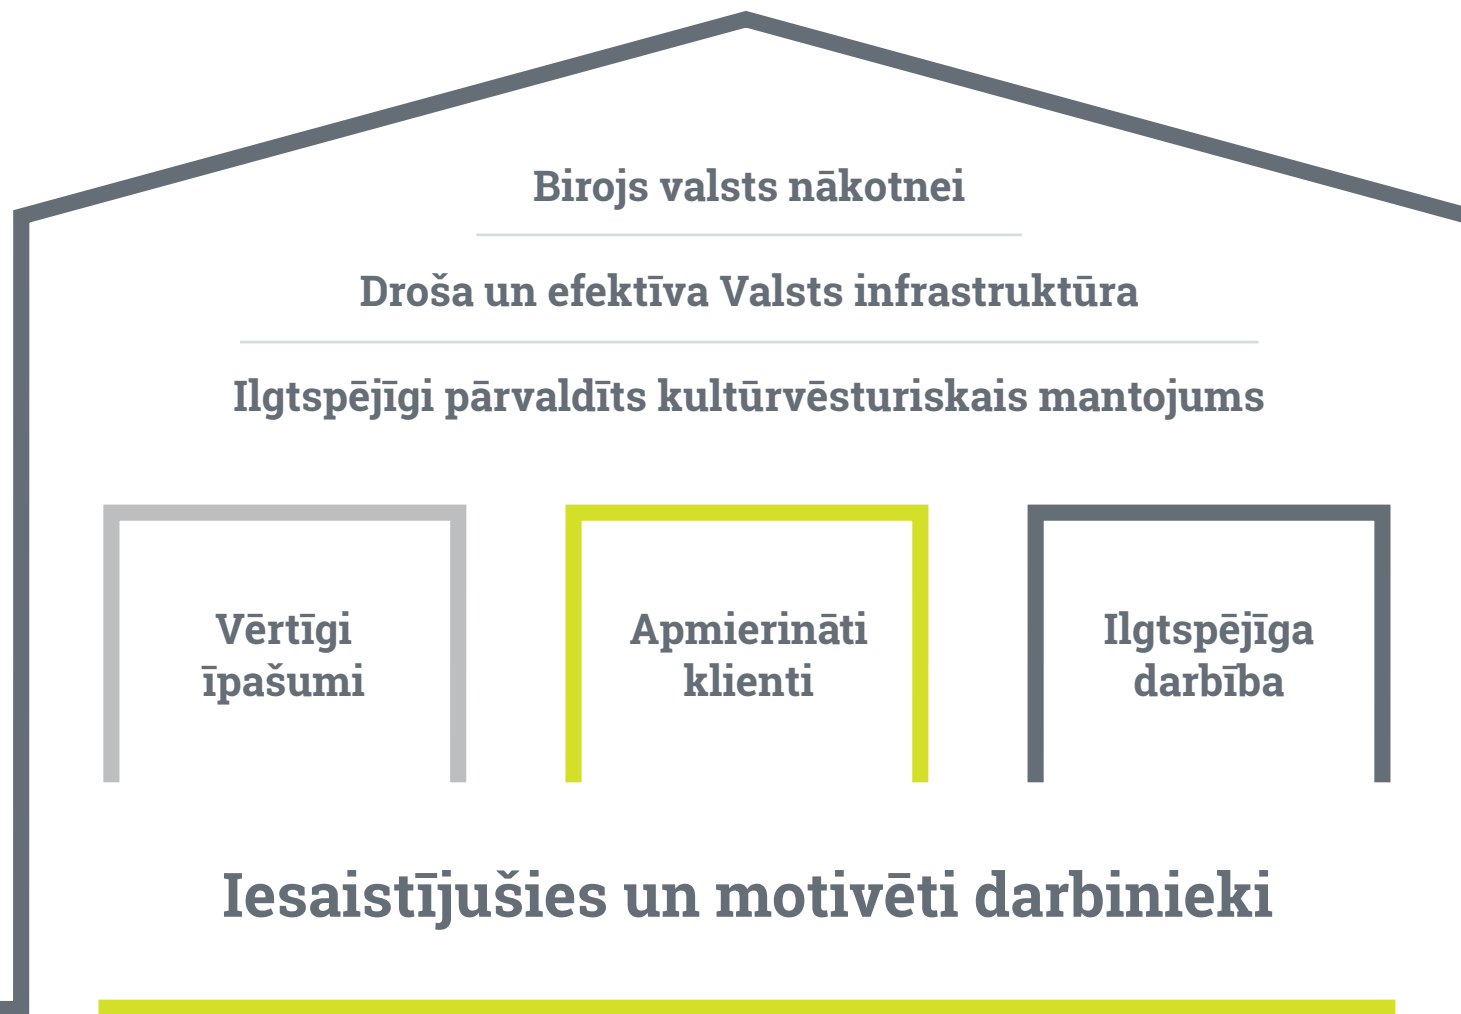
Birojs valsts nākotnei

Droša un efektīva Valsts infrastruktūra

Ilgtspējīgi pārvaldīts kultūrvēsturiskais mantojums

Vērtīgi īpašumi

Apmierināti klienti

Ilgtspējīga darbība

Iesaistījušies un motivēti darbinieki